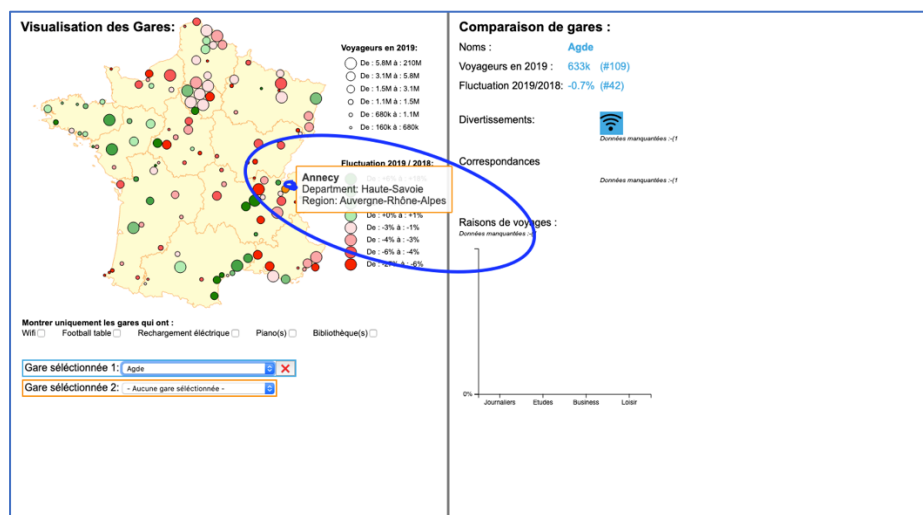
Visualisation des Gares:

Voyageurs en 2019:
De : 5.8M à : 210M
De : 3.1M à : 5.8M
De : 1.5M à : 3.1M
De : 1.1M à : 1.5M
De : 680k à : 1.1M
De : 160k à : 680k

Fluctuation 2019 / 2018:
De : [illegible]
De : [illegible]
De : +0% à : +1%
De : -3% à : -1%
De : -4% à : -3%
De : -6% à : -4%
De : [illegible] à : -6%

Annecy
Department: Haute-Savoie
Region: Auvergne-Rhône-Alpes

Montrer uniquement les gares qui ont :
Wifi Football table Rechargement électrique Piano(s) Bibliothèque(s)

Gare sélectionnée 1: Agde
Gare sélectionnée 2: - Aucune gare sélectionnée -

Comparaison de gares :
Noms : Agde
Voyageurs en 2019 : 633k (#109)
Fluctuation 2019/2018: -0.7% (#42)

Divertissements:
Données manquantées :-(1

Correspondances
Données manquantées :-(1

Raisons de voyages :
Données manquantées :-(

0%
Journaliers Etudes Business Loisir